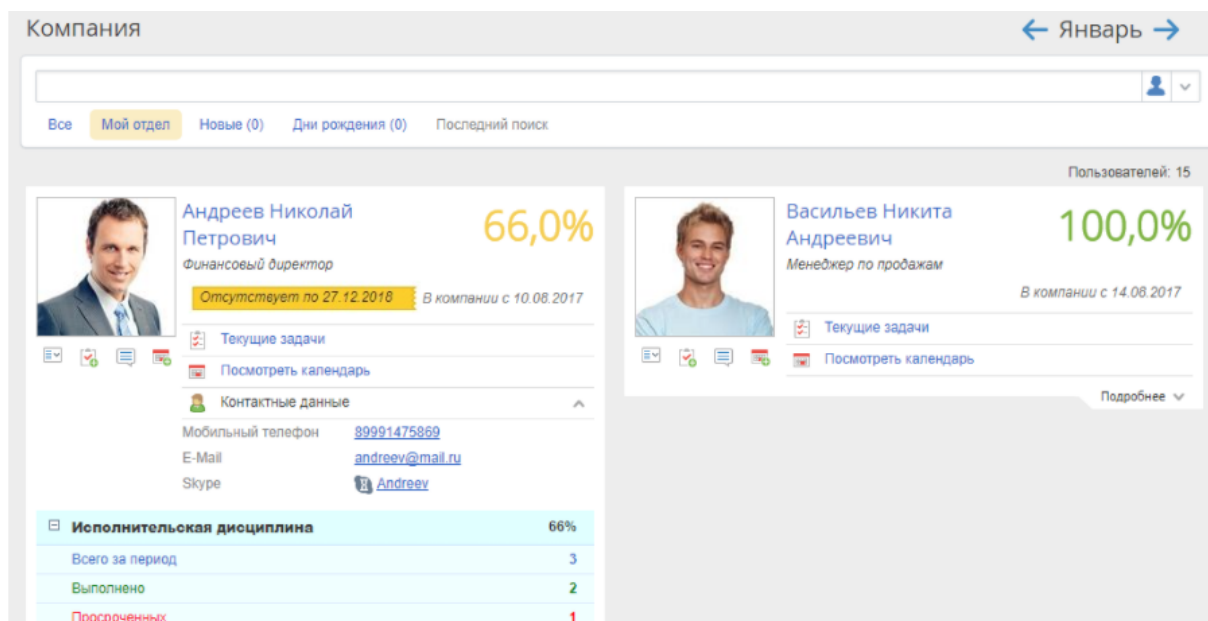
Компания

← Январь →

Все Мой отдел Новые (0) Дни рождения (0) Последний поиск

Пользователей: 15

Андреев Николай Петрович

66,0%

Финансовый директор

Отсутствует по 27.12.2018

В компании с 10.08.2017

Текущие задачи

Посмотреть календарь

Контактные данные

Мобильный телефон 89991475869

E-Mail andreev@mail.ru

Skype Andreev

Исполнительская дисциплина 66%

Всего за период 3

Выполнено 2

Просроченных 1

Васильев Никита Андреевич

100,0%

Менеджер по продажам

В компании с 14.08.2017

Текущие задачи

Посмотреть календарь

Подробнее